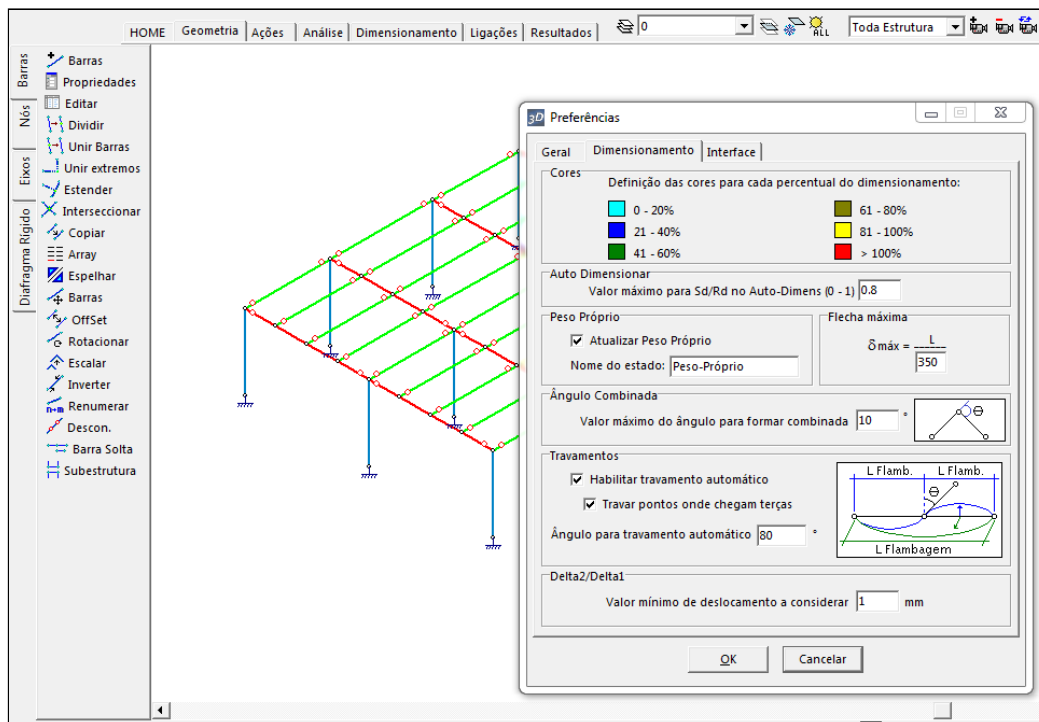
HOME | Geometria | Ações | Análise | Dimensionamento | Ligações | Resultados

0

ALL

Toda Estrutura

Barras
Nós
Eixos
Diafragma Rígido

Barras
Propriedades
Editar
Dividir
Unir Barras
Unir extremos
Estender
Interseccionar
Copiar
Array
Espelhar
Barras
OffSet
Rotacionar
Escalar
Inverter
Renumerar
Descon.
Barra Solta
Subestrutura

3D Preferências

Geral | Dimensionamento | Interface

Cores
Definição das cores para cada percentual do dimensionamento:
0 - 20%
21 - 40%
41 - 60%
61 - 80%
81 - 100%
> 100%

Auto Dimensionar
Valor máximo para Sd/Rd no Auto-Dimens (0 - 1) 0.8

Peso Próprio
Atualizar Peso Próprio
Nome do estado: Peso-Próprio

Flecha máxima
$\delta$máx = $\frac{L}{350}$

Ângulo Combinada
Valor máximo do ângulo para formar combinada 10 °

$\Theta$

Travamentos
Habilitar travamento automático
Travar pontos onde chegam terças
Ângulo para travamento automático 80 °

L Flamb.
L Flamb.
$\Theta$
L Flambagem

Delta2/Delta1
Valor mínimo de deslocamento a considerar 1 mm

OK
Cancelar